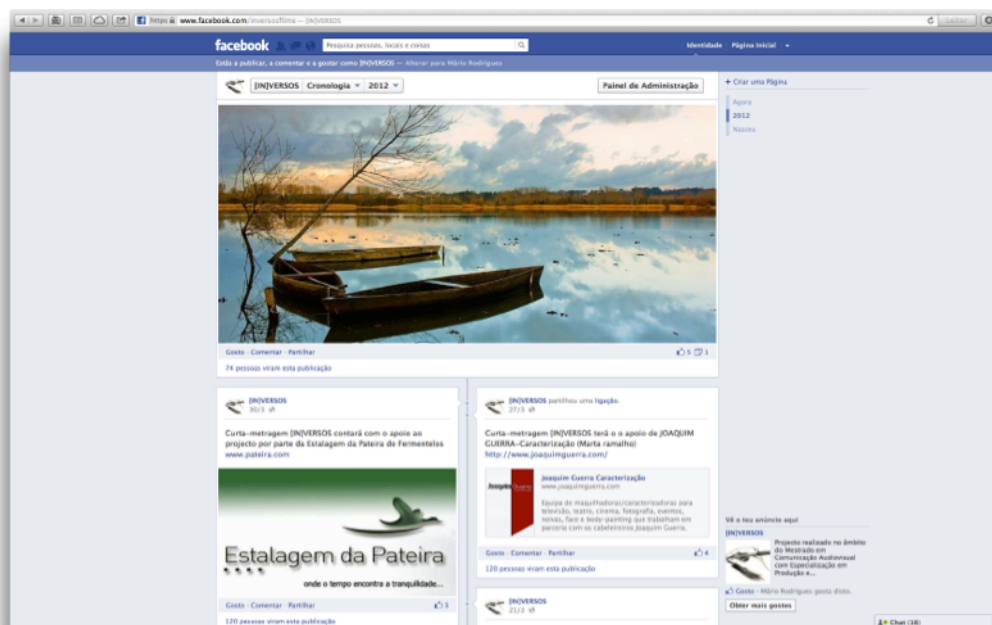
https www.facebook.com/inversosfilme — [IN]VERSOS

Leitor

facebook

Pesquisa pessoas, locais e coisas

Identidade Página inicial

Estás a publicar, a comentar e a gostar como [IN]VERSOS — Alterar para Mário Rodrigues

[IN]VERSOS Cronologia 2012

Painel de Administração

+ Criar uma Página

Agora
2012
Nascimento

Gosto · Comentar · Partilhar

5 1

74 pessoas viram esta publicação

[IN]VERSOS
30/3

Curta-metragem [IN]VERSOS contará com o apoio ao projecto por parte da Estalagem da Pateira de Fermentelos
www.pateira.com

Estalagem da Pateira

onde o tempo encontra a tranquilidade...

Gosto · Comentar · Partilhar

3

120 pessoas viram esta publicação

[IN]VERSOS partilhou uma ligação.
27/3

Curta-metragem [IN]VERSOS terá o o apoio de JOAQUIM GUERRA-Caracterização (Marta ramalho)
http://www.joaquimguerra.com/

Joaquim Guerra Caracterização
www.joaquimguerra.com

Equipa de maquilhadoras/caracterizadoras para televisão, teatro, cinema, fotografia, eventos, novas, face e body-painting que trabalham em parceria com os cabeleireiros Joaquim Guerra.

Gosto · Comentar · Partilhar

4

120 pessoas viram esta publicação

[IN]VERSOS
21/3

Vê o teu anúncio aqui

[IN]VERSOS

Projecto realizado no âmbito do Mestrado em Comunicação Audiovisual com Especialização em Produção e...

Gosto · Mário Rodrigues gosta disto.

Obter mais gostos

Chat (16)